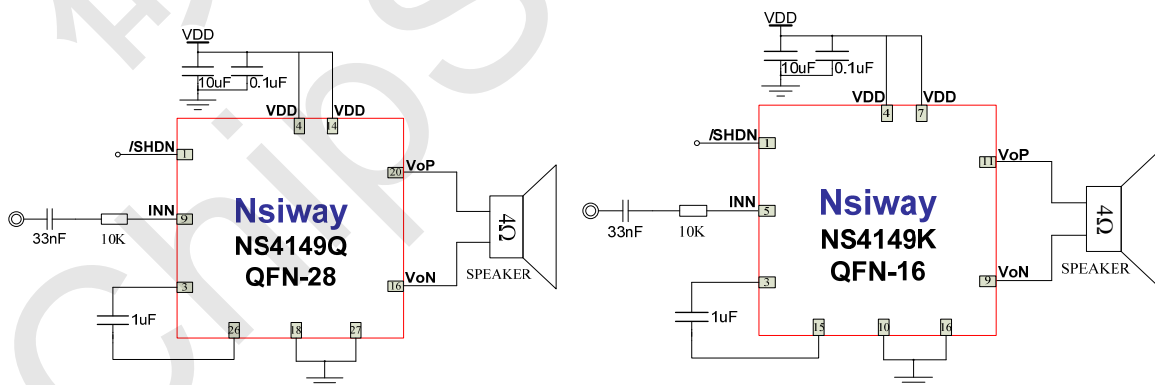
VDD
10uF 0.1uF
VDD VDD
4 14
/SHDN 1
INN 9
33nF 10K
Nsiway
NS4149Q
QFN-28
VoP 20
VoN 16
4Ω
SPEAKER
3
1uF
26 18 27

VDD
10uF 0.1uF
VDD VDD
4 7
/SHDN 1
INN 5
33nF 10K
Nsiway
NS4149K
QFN-16
VoP 11
VoN 9
4Ω
SPEAKER
3
1uF
15 10 16